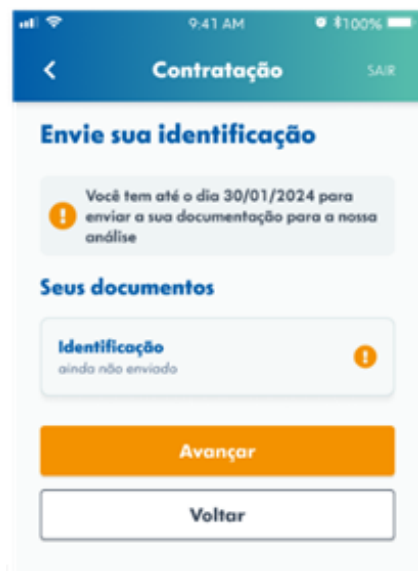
9:41 AM
100%

<
Contratação
SAIR

Envie sua identificação

Você tem até o dia 30/01/2024 para enviar a sua documentação para a nossa análise

Seus documentos

Identificação
ainda não enviado

Avançar

Voltar